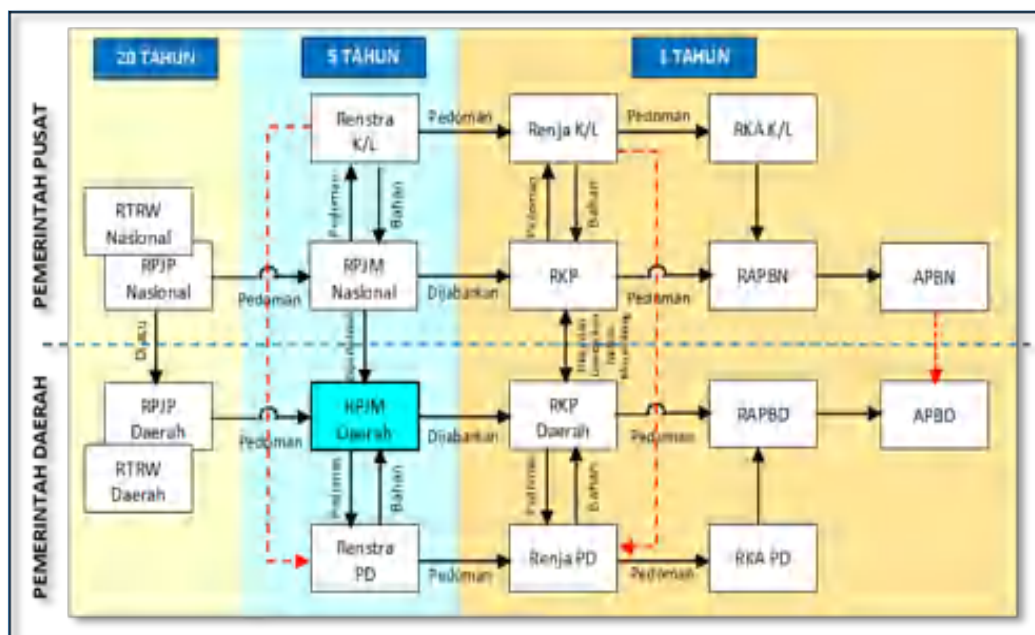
20 TAHUN

5 TAHUN

1 TAHUN

PEMERINTAH PUSAT

PEMERINTAH DAERAH

Renstra K/L

Pedoman

Renja K/L

Pedoman

RKA K/L

Pedoman

Bahan

Pedoman

Bahan

RTRW Nasional

RPJP Nasional

Pedoman

RPJM Nasional

Dijabarkan

RKP

Pedoman

RAPBN

APBN

Diacu

Pedoman

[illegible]

RPJP Daerah

Pedoman

RPJM Daerah

Dijabarkan

RKP Daerah

Pedoman

RAPBD

APBD

RTRW Daerah

Pedoman

Bahan

Pedoman

Bahan

Renstra PD

Pedoman

Renja PD

Pedoman

RKA PD